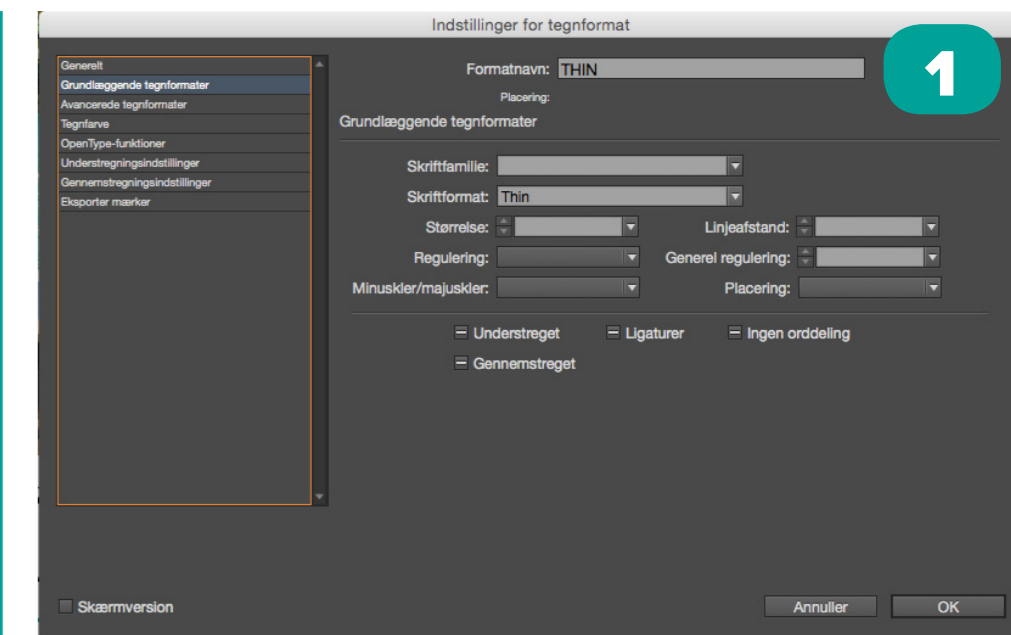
Indstillinger for tegnformat

1

Generelt
Grundlæggende tegnformater
Avancerede tegnformater
Tegnfarve
OpenType-funktioner
Understregningsindstillinger
Gennemstregningsindstillinger
Eksporter mærker

Formatnavn: THIN
Placering:
Grundlæggende tegnformater

Skriftfamilie:
Skriftformat: Thin
Størrelse:
Linjeafstand:
Regulering:
Generel regulering:
Minuskler/majuskler:
Placering:

Understreget
Ligaturer
Ingen orddeling
Gennemstreget

Skærmversion
Annuller
OK